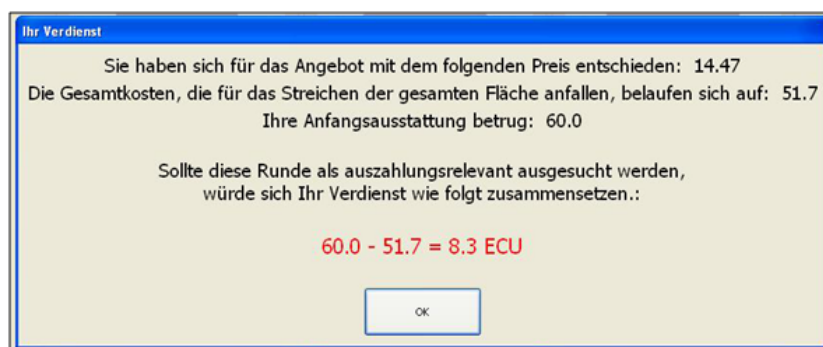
Ihr Verdienst

Sie haben sich für das Angebot mit dem folgenden Preis entschieden: 14.47
Die Gesamtkosten, die für das Streichen der gesamten Fläche anfallen, belaufen sich auf: 51.7
Ihre Anfangsausstattung betrug: 60.0

Sollte diese Runde als auszahlungsrelevant ausgesucht werden, würde sich Ihr Verdienst wie folgt zusammensetzen.:

60.0 - 51.7 = 8.3 ECU

OK